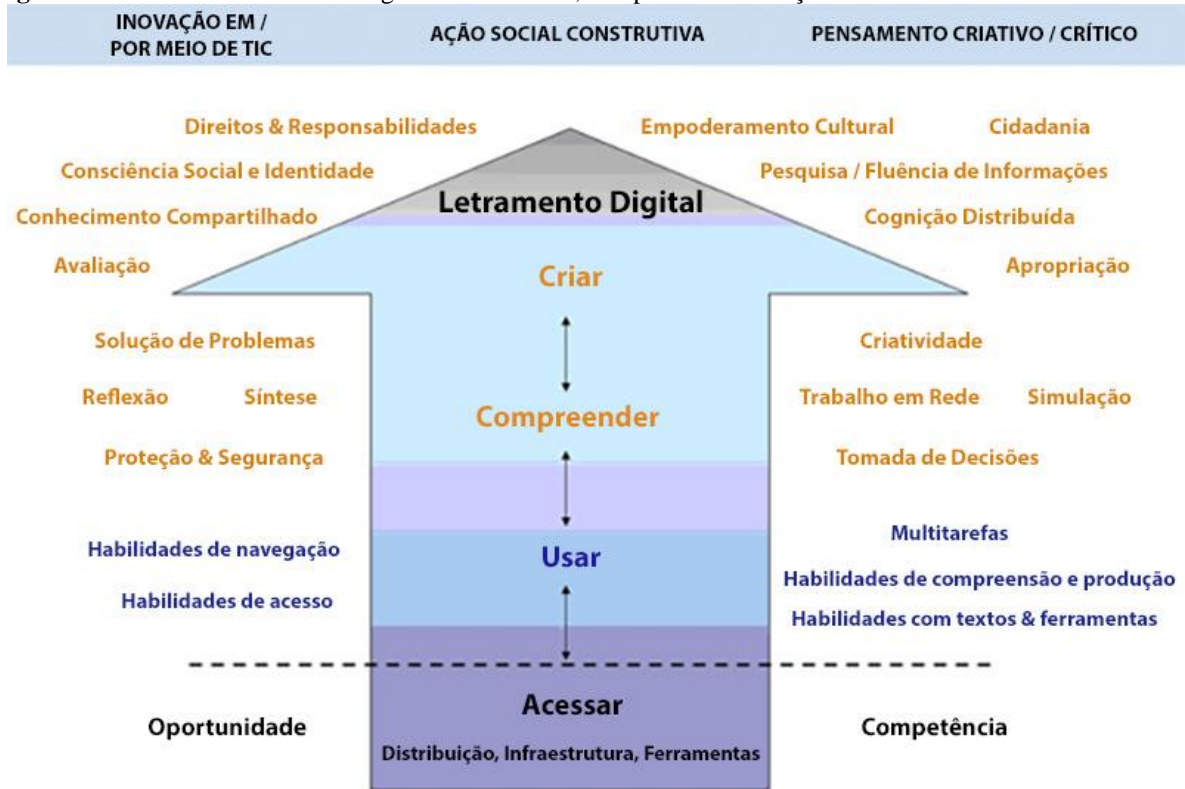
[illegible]

INOVAÇÃO EM / POR MEIO DE TIC | AÇÃO SOCIAL CONSTRUTIVA | PENSAMENTO CRIATIVO / CRÍTICO

Direitos & Responsabilidades
Empoderamento Cultural
Cidadania
Consciência Social e Identidade
Pesquisa / Fluência de Informações
Letramento Digital
Conhecimento Compartilhado
Cognição Distribuída
Avaliação
Criar
Apropriação
Solução de Problemas
Criatividade
Reflexão
Síntese
Trabalho em Rede
Simulação
Compreender
Proteção & Segurança
Tomada de Decisões
Multitarefas
Habilidades de navegação
Usar
Habilidades de compreensão e produção
Habilidades de acesso
Habilidades com textos & ferramentas
Acessar
Oportunidade
Competência
Distribuição, Infraestrutura, Ferramentas